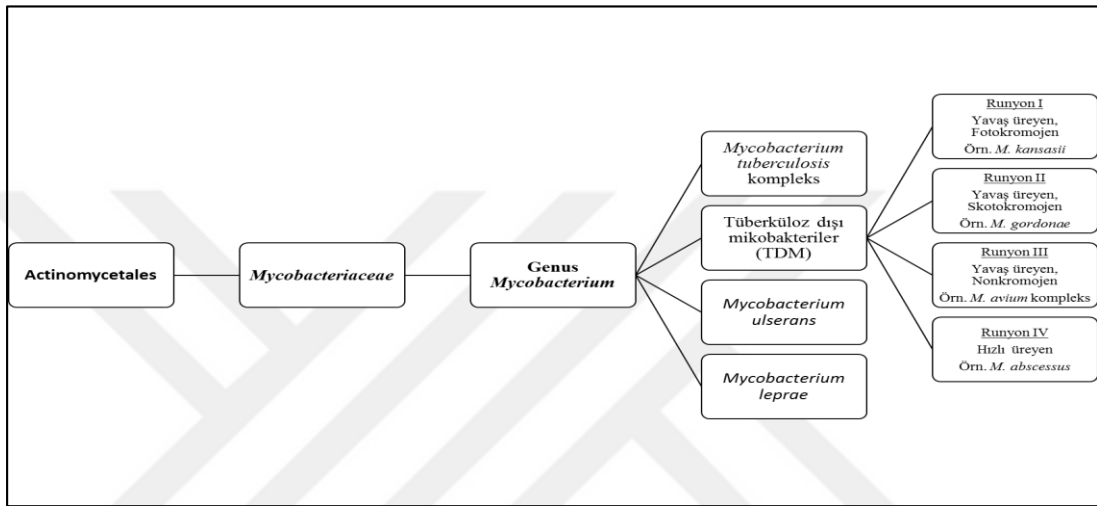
Actinomycetales

Mycobacteriaceae

Genus
Mycobacterium

Mycobacterium tuberculosis kompleks

Tüberküloz dışı mikobakteriler (TDM)

Mycobacterium ulserans

Mycobacterium leprae

Runyon I
Yavaş üreyen, Fotokromojen
Örn. M. kansasii

Runyon II
Yavaş üreyen, Skotokromojen
Örn. M. gordonae

Runyon III
Yavaş üreyen, Nonkromojen
Örn. M. avium kompleks

Runyon IV
Hızlı üreyen
Örn. M. abscessus